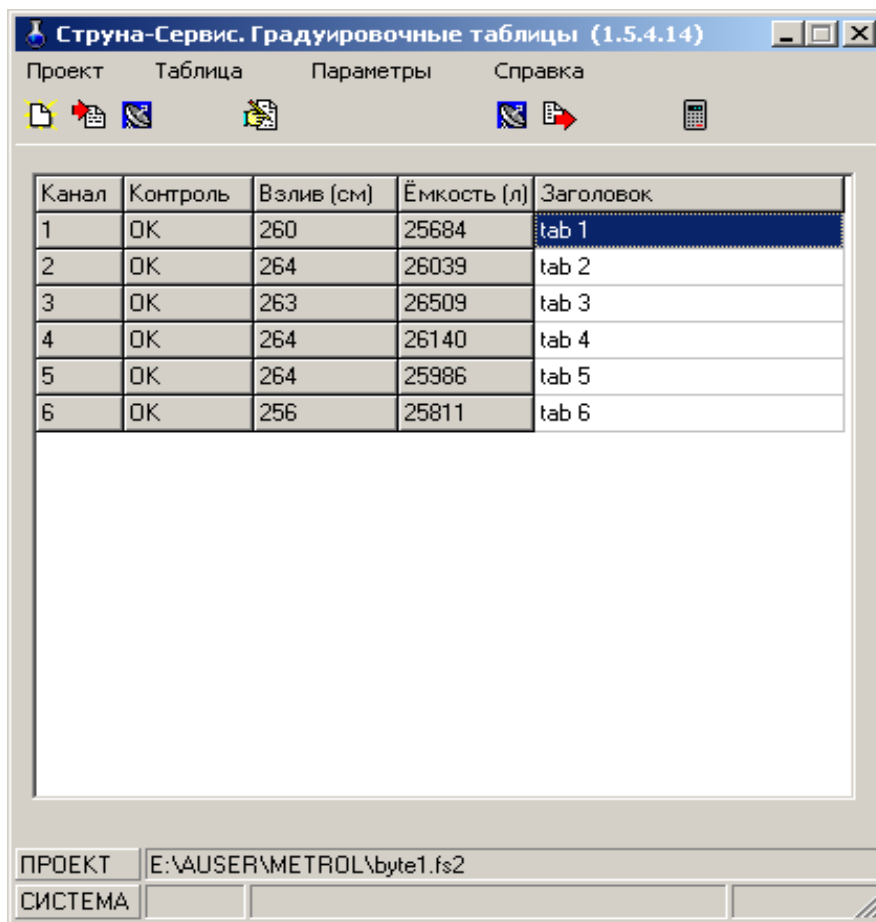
Струна-Сервис. Градуировочные таблицы (1.5.4.14)

Проект Таблица Параметры Справка

| Канал | Контроль | Взлив (см) | Ёмкость (л) | Заголовок |
|---|---|---|---|---|
| 1 | OK | 260 | 25684 | tab 1 |
| 2 | OK | 264 | 26039 | tab 2 |
| 3 | OK | 263 | 26509 | tab 3 |
| 4 | OK | 264 | 26140 | tab 4 |
| 5 | OK | 264 | 25986 | tab 5 |
| 6 | OK | 256 | 25811 | tab 6 |

ПРОЕКТ E:\AUSER\METROL\byte1.fs2

СИСТЕМА